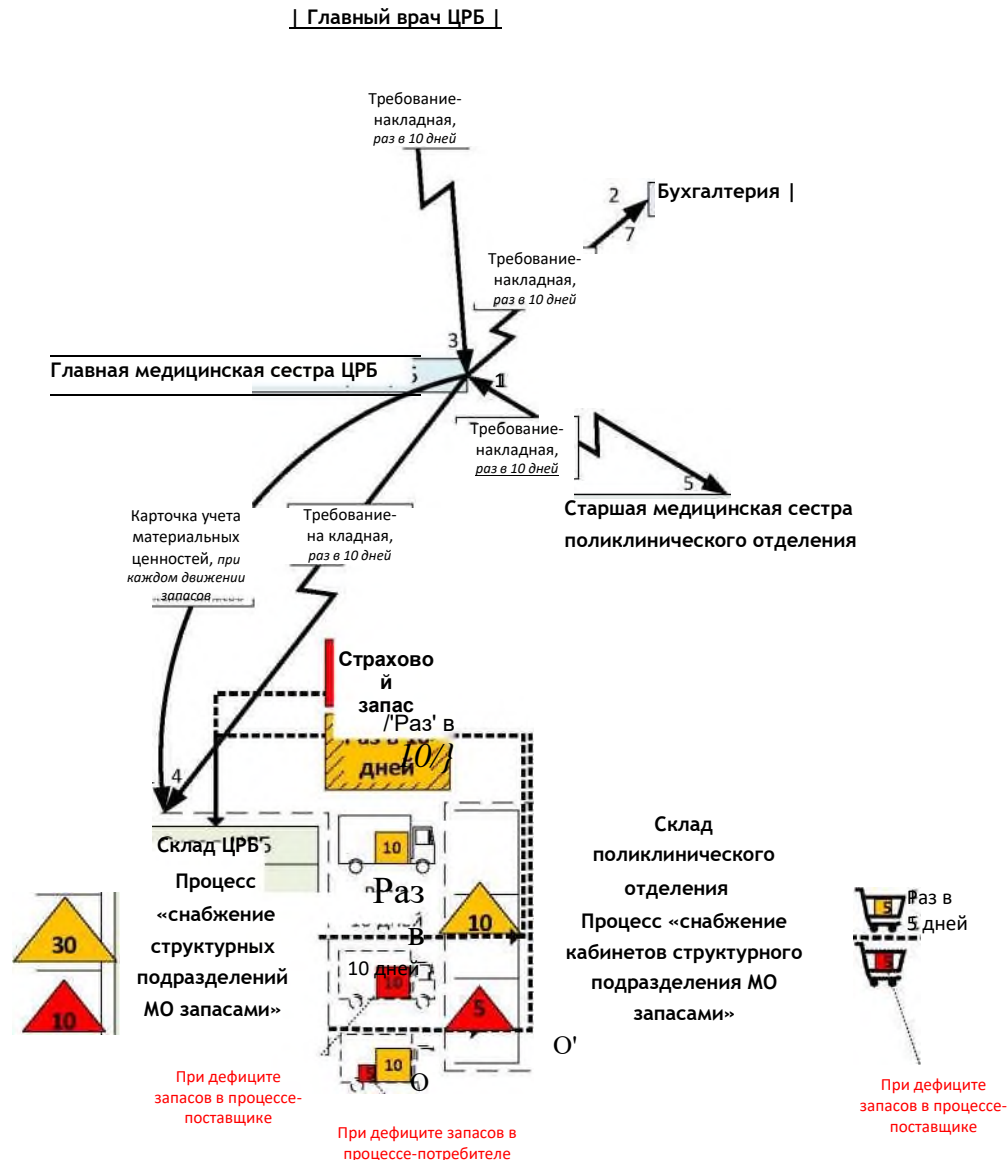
| Главный врач ЦРБ |

Требование-накладная, раз в 10 дней

2 Бухгалтерия |
7

Требование-накладная, раз в 10 дней

3

Главная медицинская сестра ЦРБ

1

Требование-накладная, раз в 10 дней

5

Старшая медицинская сестра поликлинического отделения

Карточка учета материальных ценностей, при каждом движении запасов

Требование-на кладная, раз в 10 дней

Страховой запас

/'Раз' в
{0/}
дней

4

Склад ЦРБ
Процесс «снабжение структурных подразделений МО запасами»

30

10

10

Раз
в
10 дней

10

10

10

5

5

O'

O

Склад поликлинического отделения
Процесс «снабжение кабинетов структурного подразделения МО запасами»

5 Раз в 5 дней

5

При дефиците запасов в процессе-поставщике

При дефиците запасов в процессе-потребителе

При дефиците запасов в процессе-поставщике